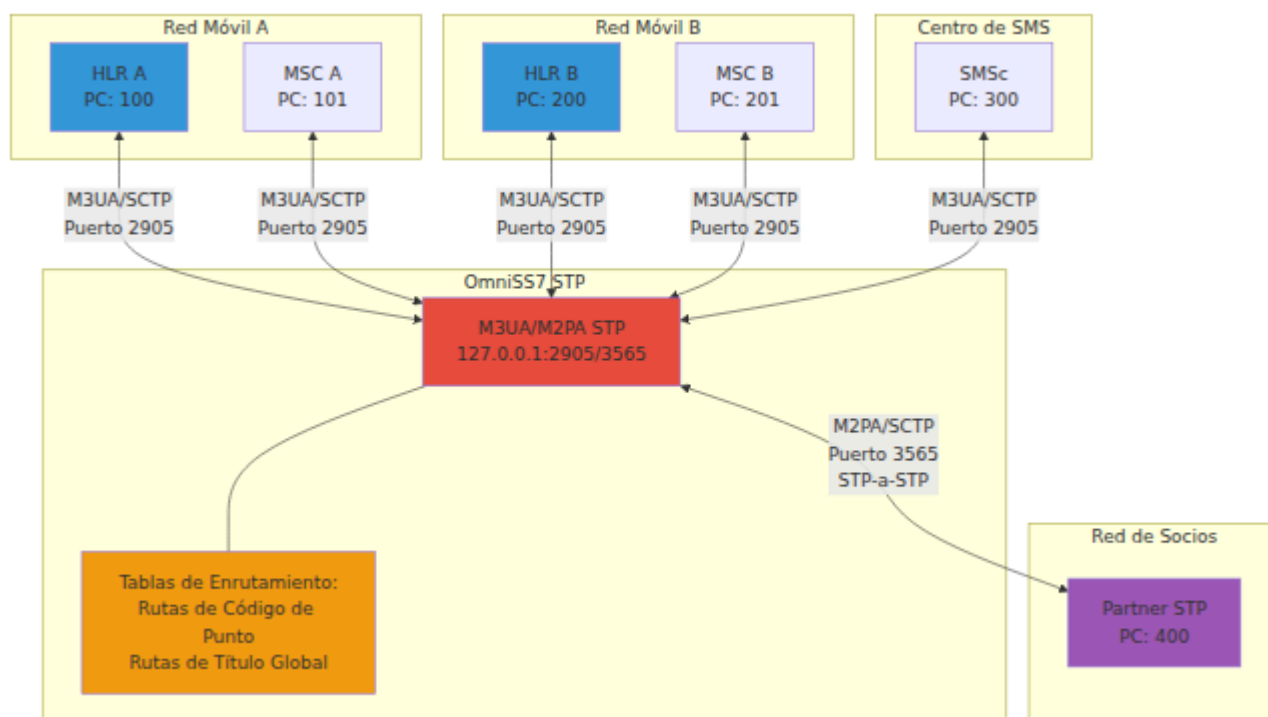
Red Móvil A

HLR A
PC: 100

MSC A
PC: 101

Red Móvil B

HLR B
PC: 200

MSC B
PC: 201

Centro de SMS

SMSc
PC: 300

M3UA/SCTP
Puerto 2905

M3UA/SCTP
Puerto 2905

M3UA/SCTP
Puerto 2905

M3UA/SCTP
Puerto 2905

M3UA/SCTP
Puerto 2905

OmniSS7 STP

M3UA/M2PA STP
127.0.0.1:2905/3565

M2PA/SCTP
Puerto 3565
STP-a-STP

Tablas de Enrutamiento:
Rutas de Código de Punto
Rutas de Título Global

Red de Socios

Partner STP
PC: 400